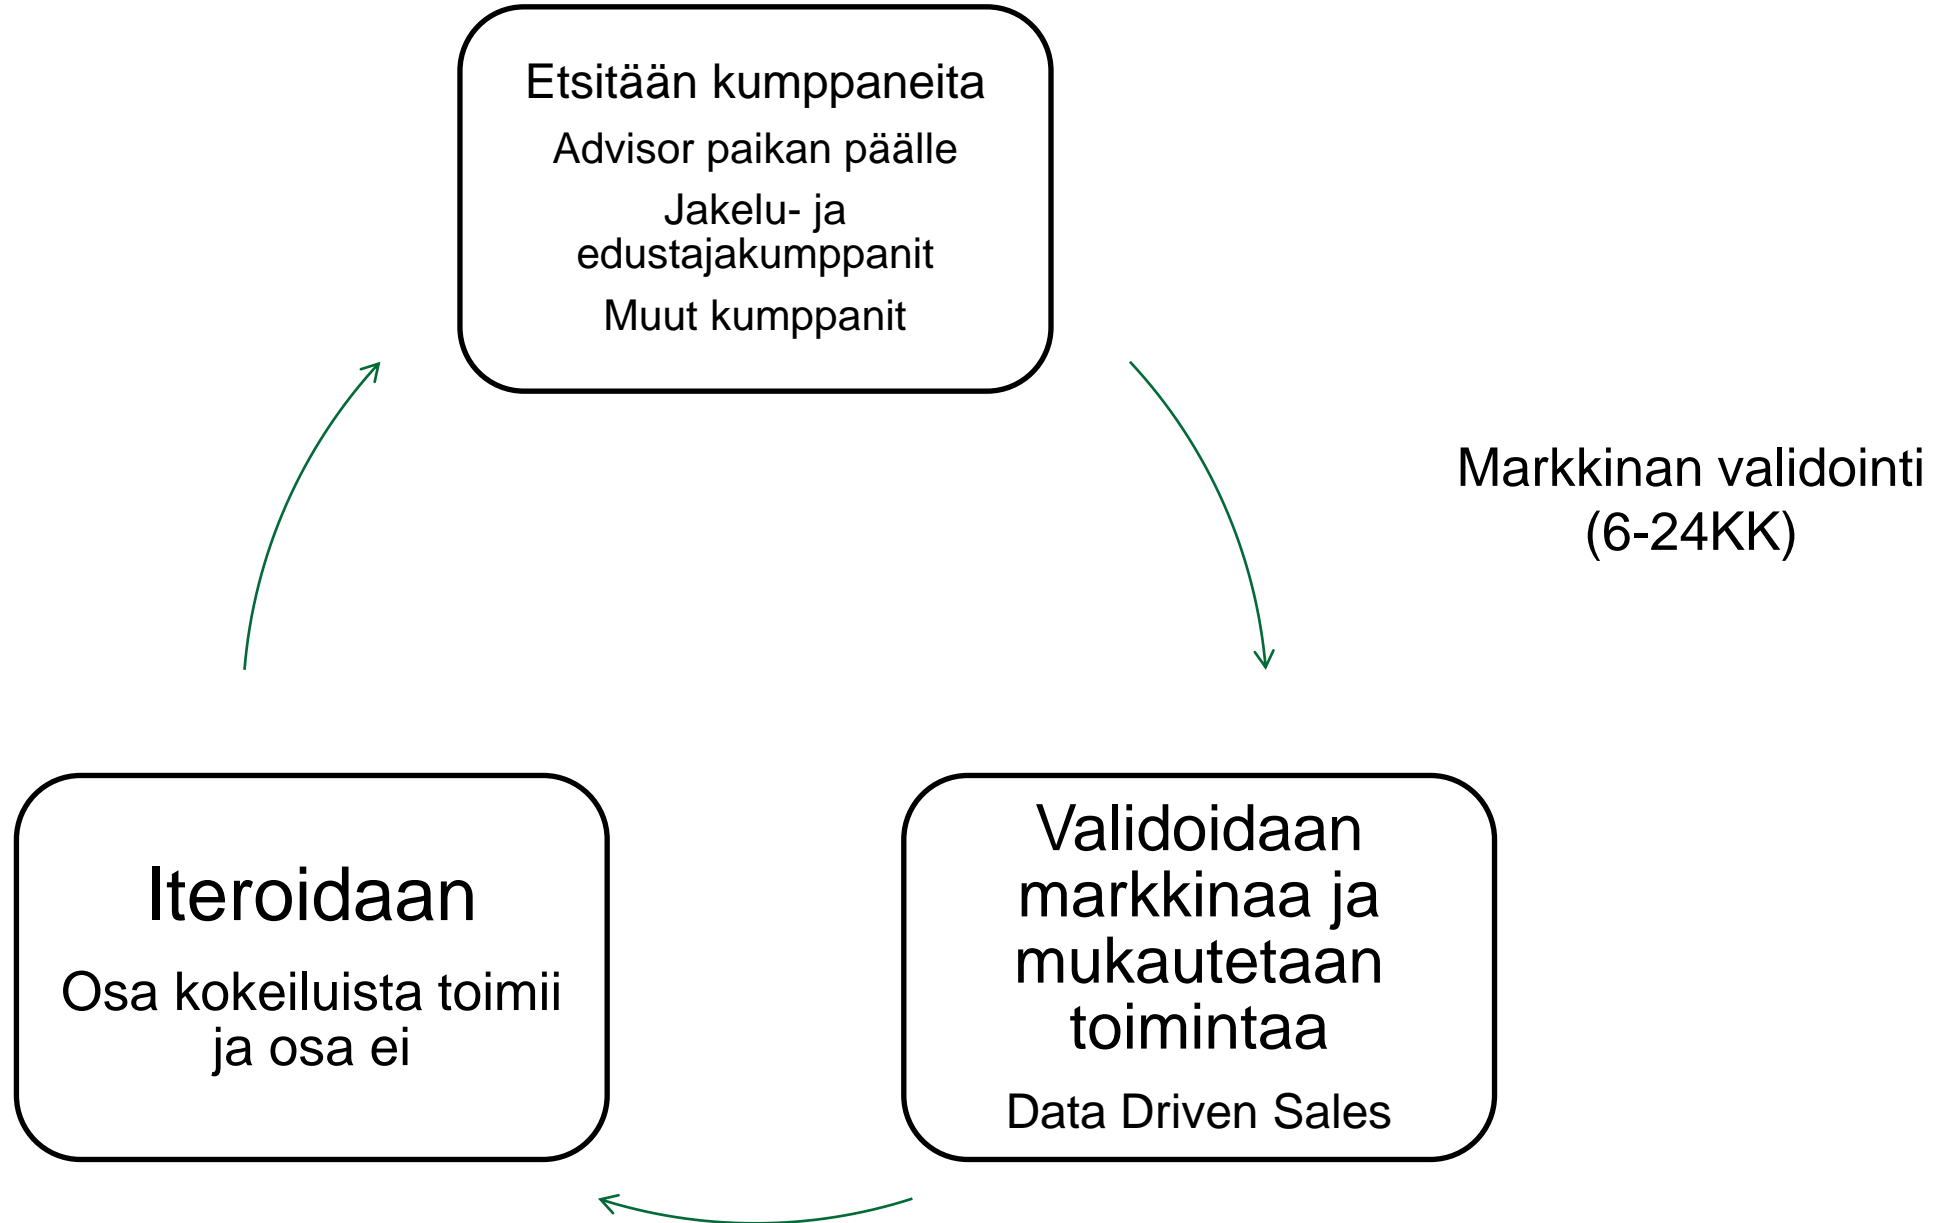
Etsitään kumppaneita

Advisor paikan päälle

Jakelu- ja edustajakumppanit

Muut kumppanit

Markkinan validointi (6-24KK)

Iteroidaan

Osa kokeiluista toimii ja osa ei

Validoidaan markkinaa ja mukautetaan toimintaa

Data Driven Sales